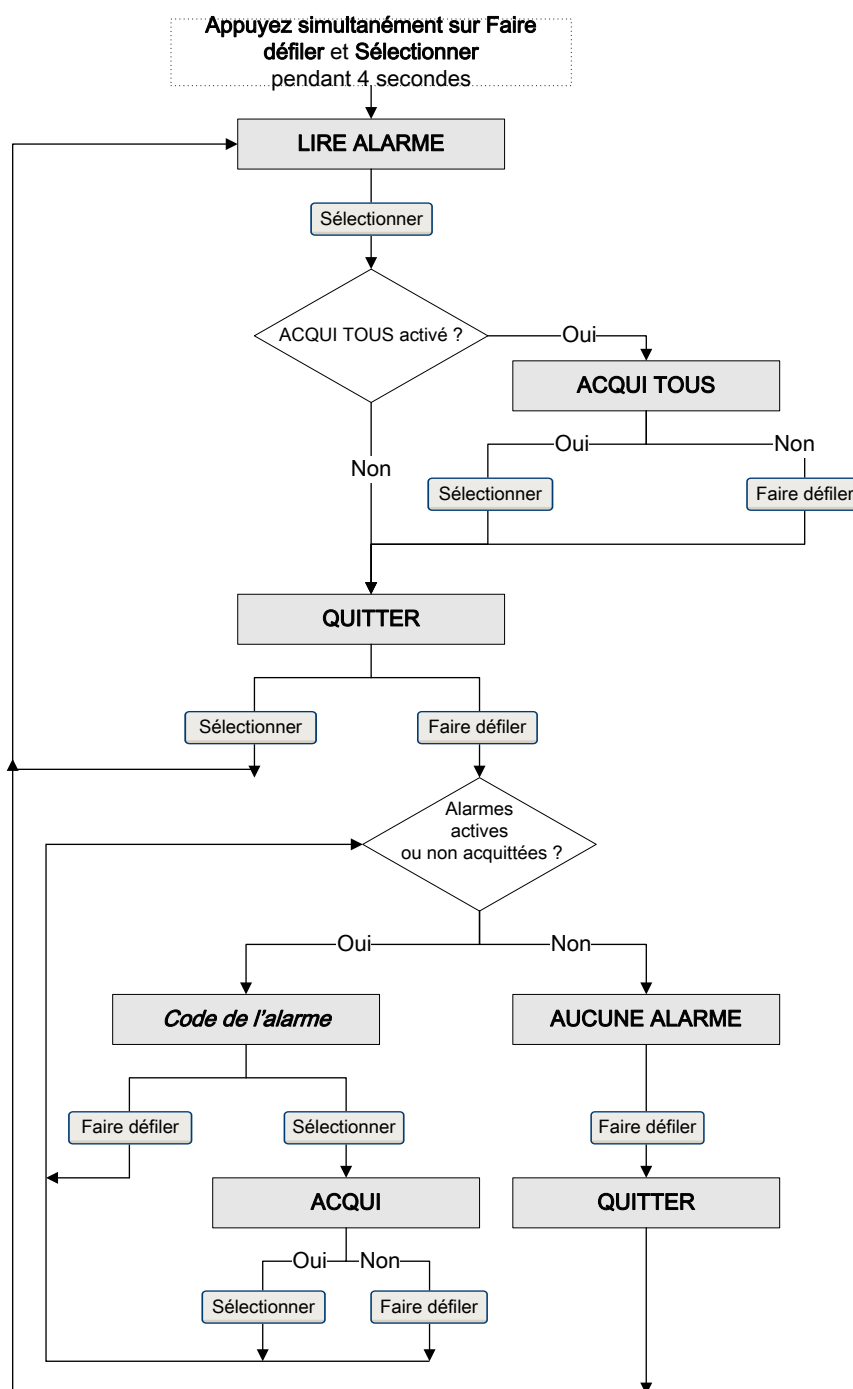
Appuyez simultanément sur Faire défiler et Sélectionner pendant 4 secondes

LIRE ALARME

Sélectionner

ACQUI TOUS activé ?

Oui

ACQUI TOUS

Oui

Non

Non

Sélectionner

Faire défiler

QUITTER

Sélectionner

Faire défiler

Alarmes actives ou non acquittées ?

Oui

Non

Code de l'alarme

AUCUNE ALARME

Faire défiler

Sélectionner

Faire défiler

ACQUI

QUITTER

Oui

Non

Sélectionner

Faire défiler